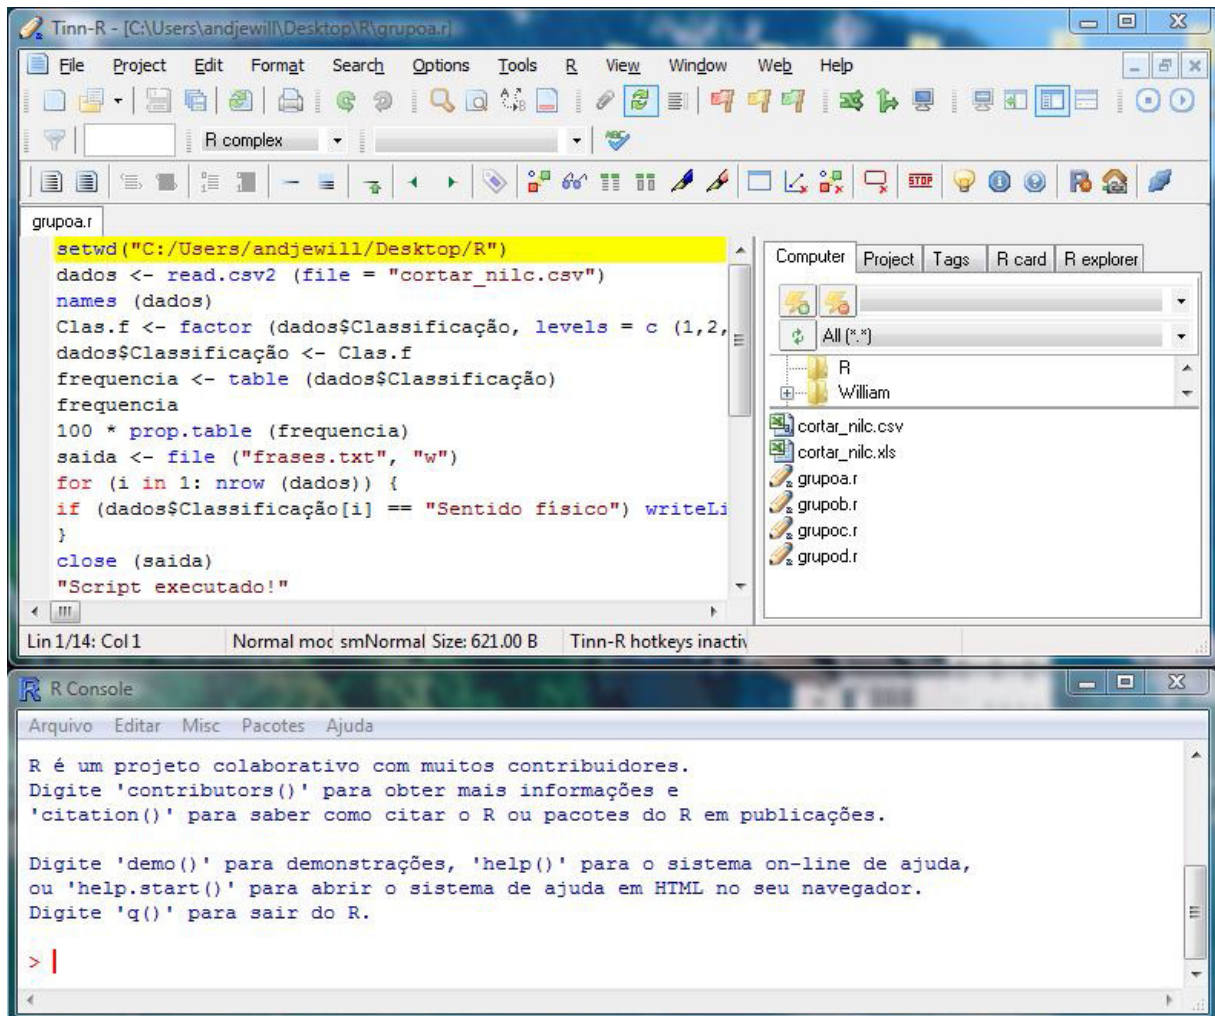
Tinn-R - [C:\Users\andjewill\Desktop\R\grupoa.r]

File Project Edit Format Search Options Tools R View Window Web Help

R complex

grupoa.r

setwd("C:/Users/andjewill/Desktop/R")
dados <- read.csv2 (file = "cortar_nilc.csv")
names (dados)
Clas.f <- factor (dados$Classificação, levels = c (1,2,
dados$Classificação <- Clas.f
frequencia <- table (dados$Classificação)
frequencia
100 * prop.table (frequencia)
saida <- file ("frases.txt", "w")
for (i in 1: nrow (dados)) {
if (dados$Classificação[i] == "Sentido físico") writeLi
}
close (saida)
"Script executado!"

Computer Project Tags R card R explorer

All (*.*)

R
William

cortar_nilc.csv
cortar_nilc.xls
grupoa.r
grupob.r
grupoc.r
grupod.r

Lin 1/14: Col 1 Normal moc smNormal Size: 621.00 B Tinn-R hotkeys inactiv

R Console

Arquivo Editar Misc Pacotes Ajuda

R é um projeto colaborativo com muitos contribuidores.
Digite 'contributors()' para obter mais informações e
'citation()' para saber como citar o R ou pacotes do R em publicações.

Digite 'demo()' para demonstrações, 'help()' para o sistema on-line de ajuda,
ou 'help.start()' para abrir o sistema de ajuda em HTML no seu navegador.
Digite 'q()' para sair do R.

>